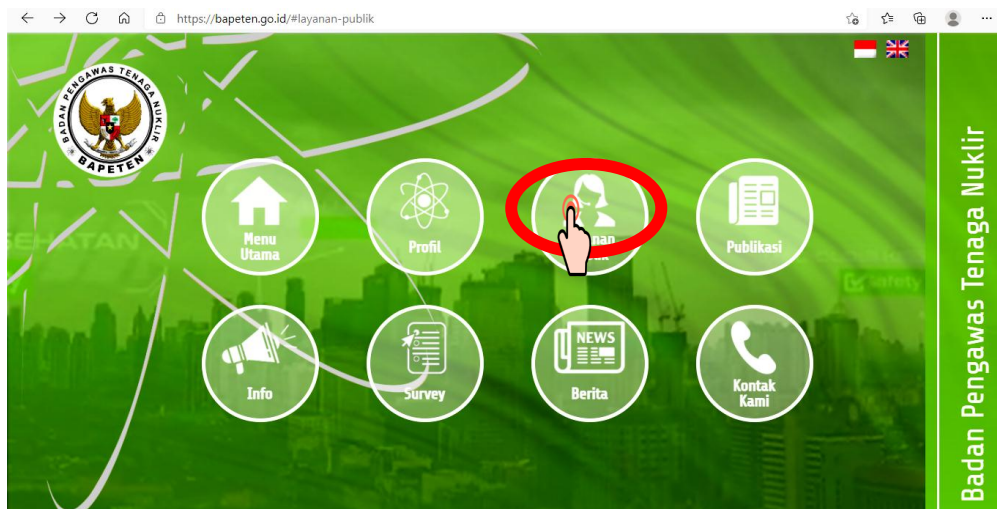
https://bapeten.go.id/#layanan-publik

BADAN PENGAWAS TENAGA NUKLIR
BAPETEN

SEHATAN

Menu Utama

Profil

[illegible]anan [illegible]

Publikasi

safety

Info

Survey

NEWS

Berita

Kontak Kami

Badan Pengawas Tenaga Nuklir